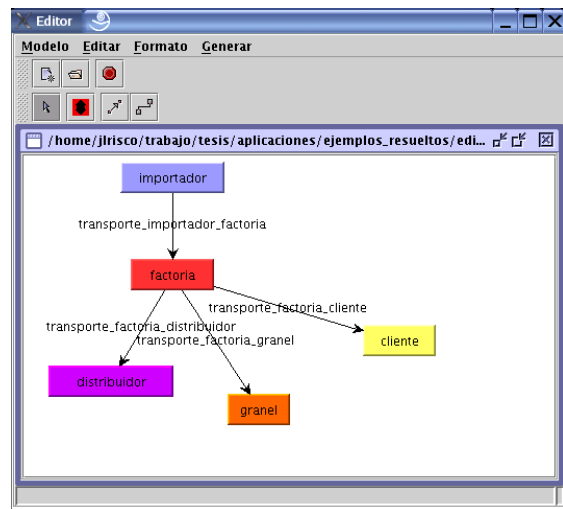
Editor

Modelo Editar Formato Generar

/home/jlrisco/trabajo/tesis/aplicaciones/ejemplos_resueltos/edi...

importador

transporte_importador_factoria

factoria

transporte_factoria_cliente

transporte_factoria_distribuidor

transporte_factoria_granel

cliente

distribuidor

granel